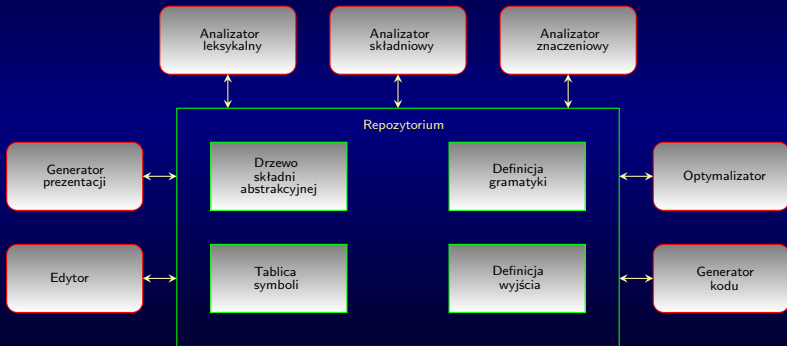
Analizator leksykalny

Analizator składniowy

Analizator znaczeniowy

Repozytorium

Generator prezentacji

Drzewo składni abstrakcyjnej

Definicja gramatyki

Optymalizator

Edytor

Tablica symboli

Definicja wyjścia

Generator kodu